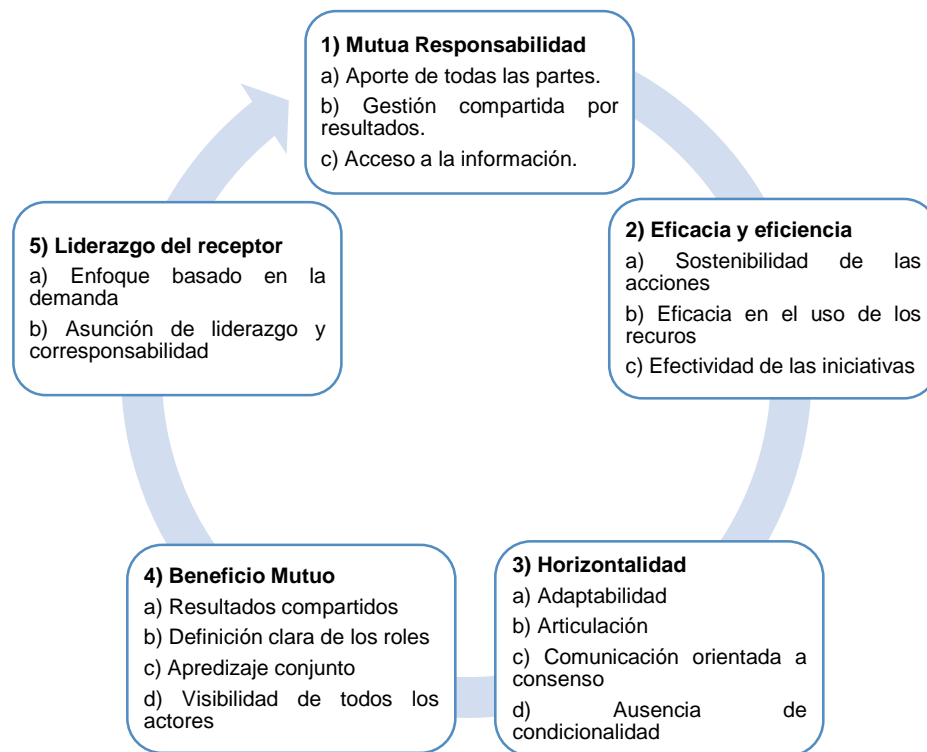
1) Mutua Responsabilidad

a) Aporte de todas las partes.

b) Gestión compartida por resultados.

c) Acceso a la información.

2) Eficacia y eficiencia

a) Sostenibilidad de las acciones

b) Eficacia en el uso de los recuros

c) Efectividad de las iniciativas

3) Horizontalidad

a) Adaptabilidad

b) Articulación

c) Comunicación orientada a consenso

d) Ausencia de condicionalidad

4) Beneficio Mutuo

a) Resultados compartidos

b) Definición clara de los roles

c) Apredizaje conjunto

d) Visibilidad de todos los actores

5) Liderazgo del receptor

a) Enfoque basado en la demanda

b) Asunción de liderazgo y corresponsabilidad